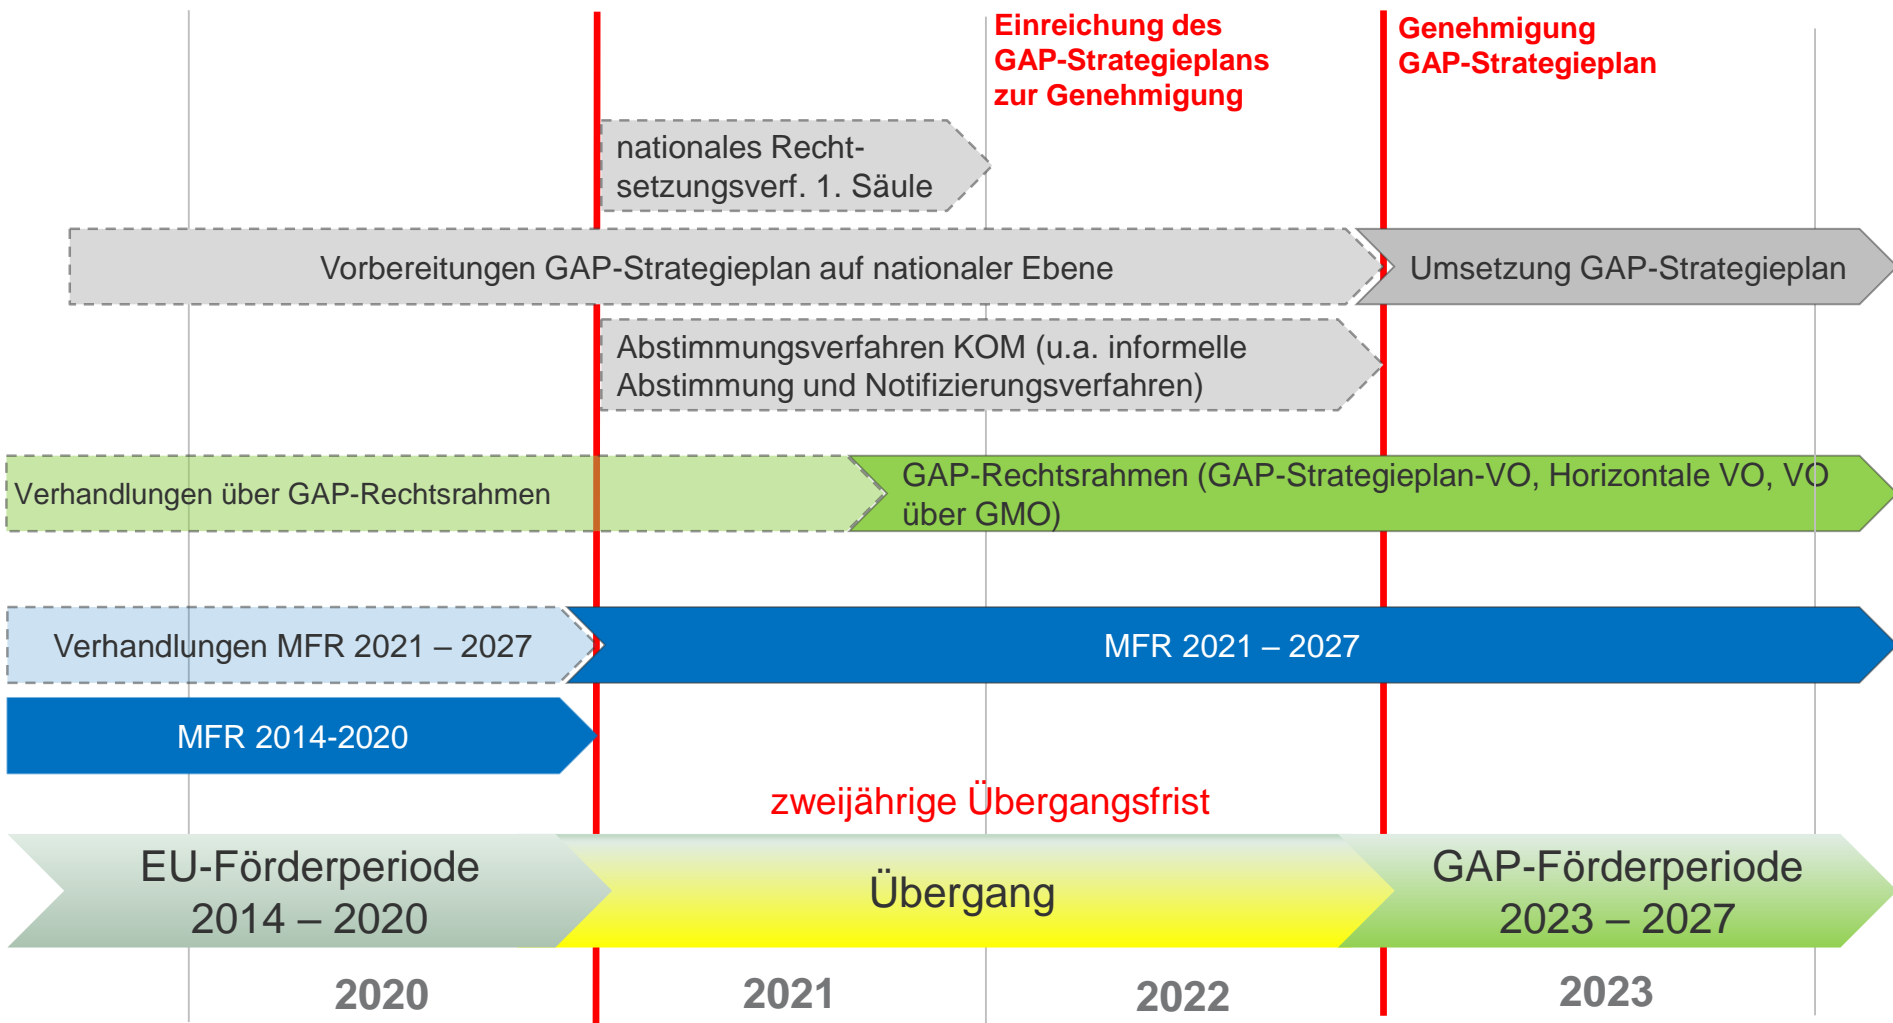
Einreichung des GAP-Strategieplans zur Genehmigung

Genehmigung GAP-Strategieplan

nationales Rechtsetzungsverf. 1. Säule

Vorbereitungen GAP-Strategieplan auf nationaler Ebene

Umsetzung GAP-Strategieplan

Abstimmungsverfahren KOM (u.a. informelle Abstimmung und Notifizierungsverfahren)

Verhandlungen über GAP-Rechtsrahmen

GAP-Rechtsrahmen (GAP-Strategieplan-VO, Horizontale VO, VO über GMO)

Verhandlungen MFR 2021 – 2027

MFR 2021 – 2027

MFR 2014-2020

zweijährige Übergangsfrist

EU-Förderperiode 2014 – 2020

Übergang

GAP-Förderperiode 2023 – 2027

2020

2021

2022

2023